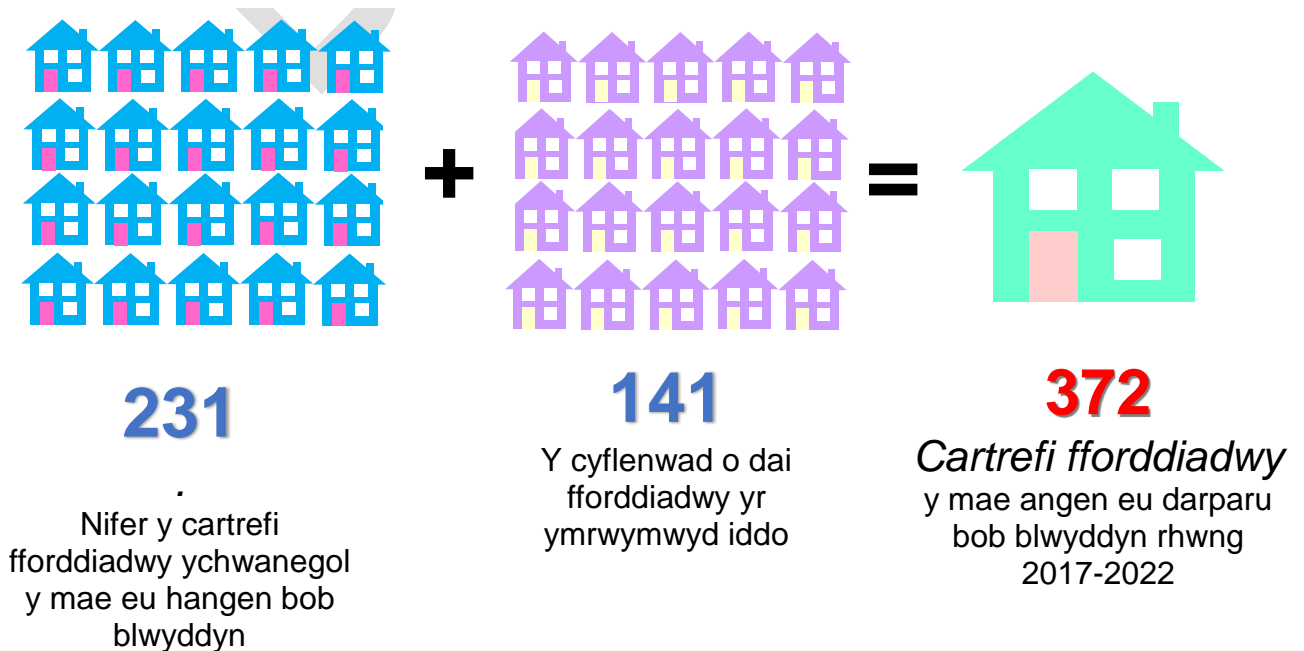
+

=

231

.
Nifer y cartrefi fforddiadwy ychwanegol y mae eu hangen bob blwyddyn

141

Y cyflenwad o dai fforddiadwy yr ymrwymwyd iddo

372

*Cartrefi fforddiadwy*
y mae angen eu darparu bob blwyddyn rhwng 2017-2022